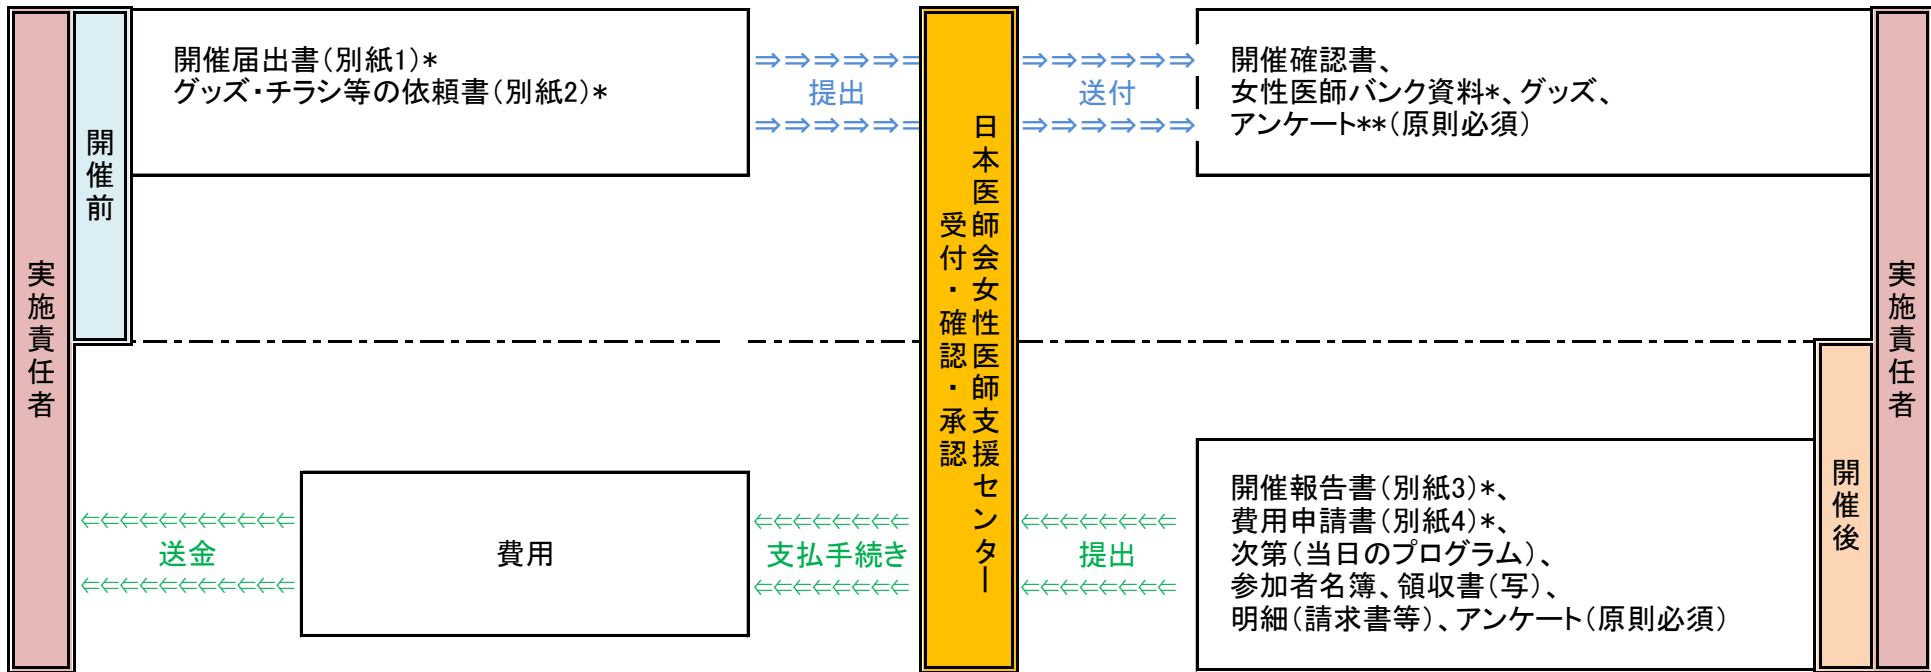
実施責任者

開催前

開催届出書（別紙1）＊
グッズ・チラシ等の依頼書（別紙2）＊

⇒⇒⇒⇒⇒⇒
提出
⇒⇒⇒⇒⇒⇒

日本医師会女性医師支援センター
受付・確認・承認

⇒⇒⇒⇒⇒⇒
送付
⇒⇒⇒⇒⇒⇒

開催確認書、
女性医師バンク資料＊、グッズ、
アンケート＊＊（原則必須）

実施責任者

開催後

⇐⇐⇐⇐⇐⇐⇐⇐⇐⇐⇐
送金
⇐⇐⇐⇐⇐⇐⇐⇐⇐⇐⇐

費用

⇐⇐⇐⇐⇐⇐⇐⇐
支払手続き
⇐⇐⇐⇐⇐⇐⇐⇐

⇐⇐⇐⇐⇐⇐⇐⇐
提出
⇐⇐⇐⇐⇐⇐⇐⇐

開催報告書（別紙3）＊、
費用申請書（別紙4）＊、
次第（当日のプログラム）、
参加者名簿、領収書（写）、
明細（請求書等）、アンケート（原則必須）